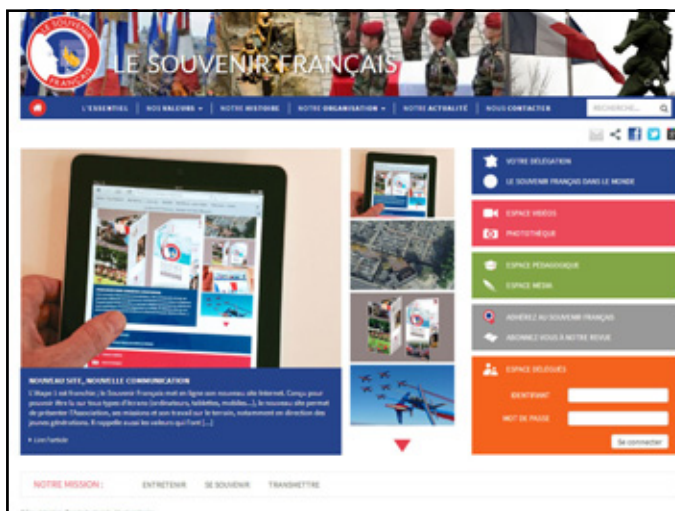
LE SOUVENIR FRANÇAIS

LE SOUVENIR FRANÇAIS

L'ESSENTIEL | NOS VALEURS | NOTRE HISTOIRE | NOTRE ORGANISATION | NOTRE ACTUALITÉ | NOUS CONTACTER

RECHERCHE...

VOTRE DÉLÉGATION

LE SOUVENIR FRANÇAIS DANS LE MONDE

ESPACE VIDÉOS

PHOTOTHÈQUE

ESPACE PÉDAGOGIQUE

ESPACE MÉDIA

ADHÉREZ AU SOUVENIR FRANÇAIS

ABONNEZ-VOUS À NOTRE REVUE

ESPACE DÉLÉGUÉS

IDENTIFIANT

MOT DE PASSE

Se connecter

NOUVEAU SITE, NOUVELLE COMMUNICATION

L'étape 1 est franchie ; le Souvenir Français met en ligne son nouveau site Internet. Conçu pour pouvoir être lu sur tous types d'écrans (ordinateurs, tablettes, mobiles...), le nouveau site permet de présenter l'Association, ses missions et son travail sur le terrain, notamment en direction des jeunes générations. Il rappelle aussi les valeurs qui l'ont [...]

▸ Lire l'article

NOTRE MISSION : ENTRETENIR SE SOUVENIR TRANSMETTRE